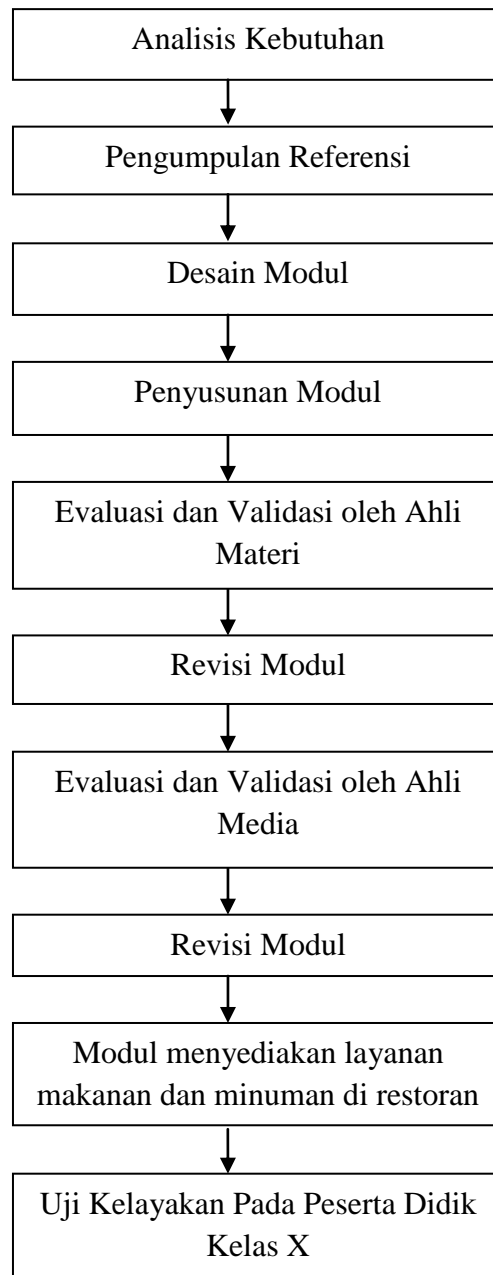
Analisis Kebutuhan

Pengumpulan Referensi

Desain Modul

Penyusunan Modul

Evaluasi dan Validasi oleh Ahli Materi

Revisi Modul

Evaluasi dan Validasi oleh Ahli Media

Revisi Modul

Modul menyediakan layanan makanan dan minuman di restoran

Uji Kelayakan Pada Peserta Didik Kelas X